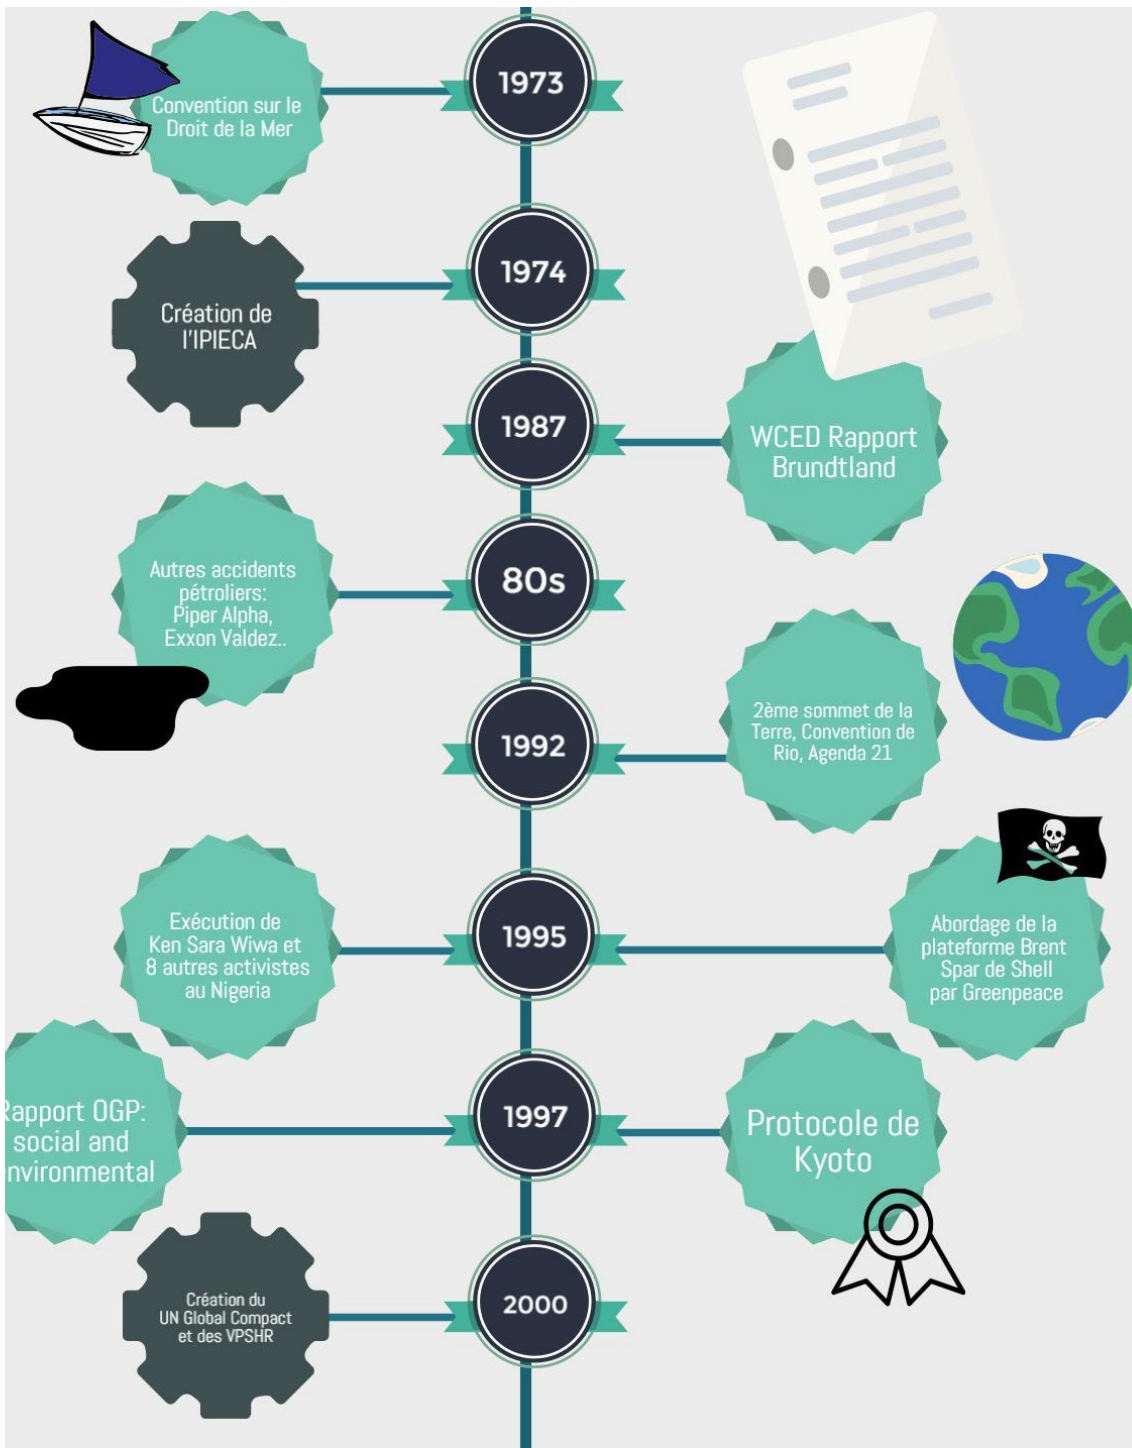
Convention sur le Droit de la Mer

1973

Création de l'IPIECA

1974

1987

WCED Rapport Brundtland

Autres accidents pétroliers: Piper Alpha, Exxon Valdez..

80s

1992

2ème sommet de la Terre, Convention de Rio, Agenda 21

Exécution de Ken Sara Wiwa et 8 autres activistes au Nigeria

1995

Abordage de la plateforme Brent Spar de Shell par Greenpeace

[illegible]apport OGP: social and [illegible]nvironmental

1997

Protocole de Kyoto

Création du UN Global Compact et des VPSHR

2000